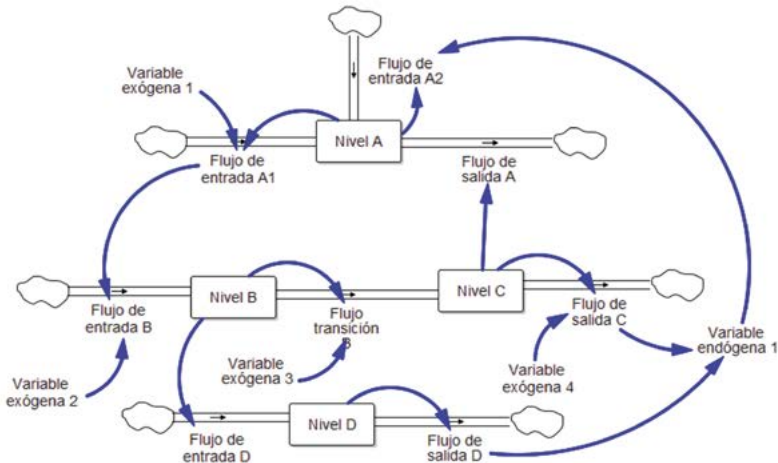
Variable exógena 1

Flujo de entrada A2

Nivel A

Flujo de entrada A1

Flujo de salida A

Nivel B

Nivel C

Flujo de entrada B

Flujo transición B

Flujo de salida C

Variable endógena 1

Variable exógena 3

Variable exógena 4

Variable exógena 2

Nivel D

Flujo de entrada D

Flujo de salida D